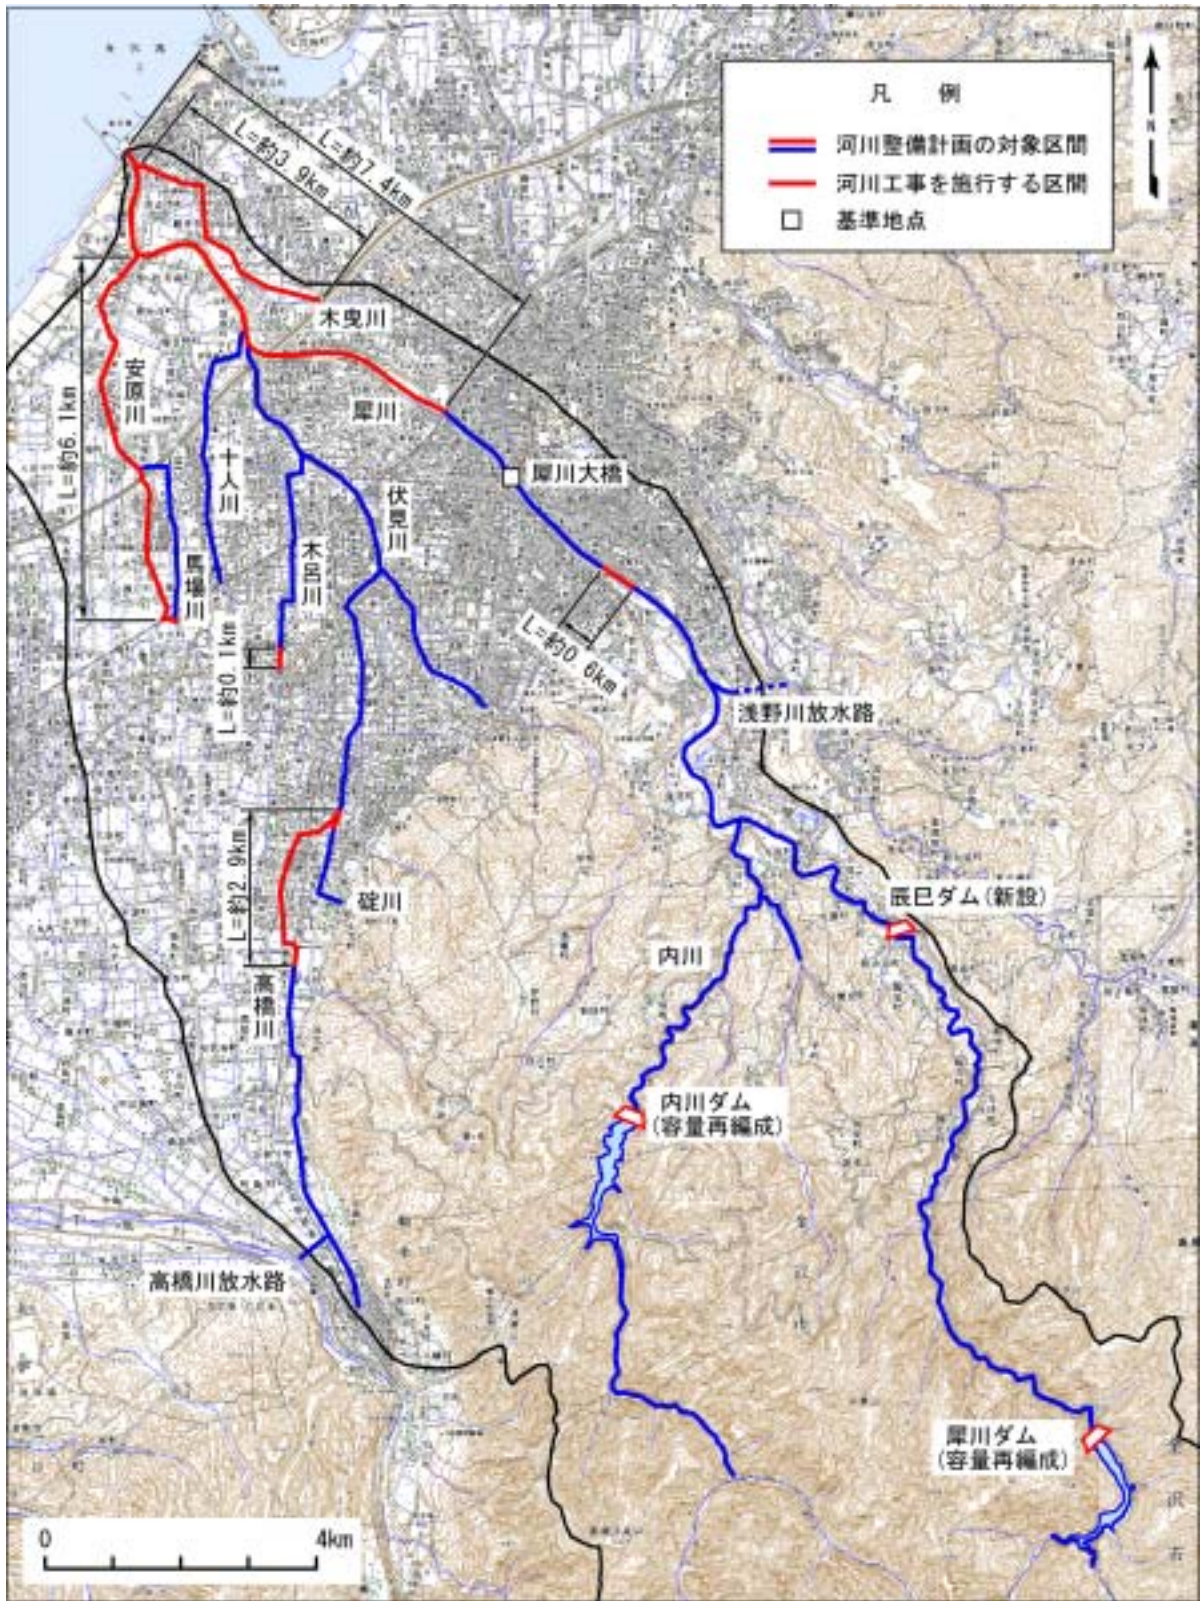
凡　例

河川整備計画の対象区間

河川工事を施行する区間

基準地点

N

L=約7.4km

L=約3.9km

木曳川

安原川

L=約6.1km

十人川

犀川

犀川大橋

伏見川

木呂川

馬場川

L=約0.1km

L=約0.6km

浅野川放水路

L=約2.9km

碇川

辰巳ダム（新設）

内川

高橋川

内川ダム（容量再編成）

高橋川放水路

犀川ダム（容量再編成）

0

4km